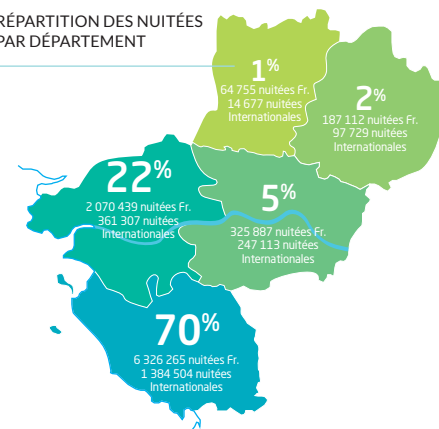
RÉPARTITION DES NUITÉES PAR DÉPARTEMENT

1%
64 755 nuitées Fr.
14 677 nuitées
Internationales

2%
187 112 nuitées Fr.
97 729 nuitées
Internationales

22%
2 070 439 nuitées Fr.
361 307 nuitées
Internationales

5%
325 887 nuitées Fr.
247 113 nuitées
Internationales

70%
6 326 265 nuitées Fr.
1 384 504 nuitées
Internationales